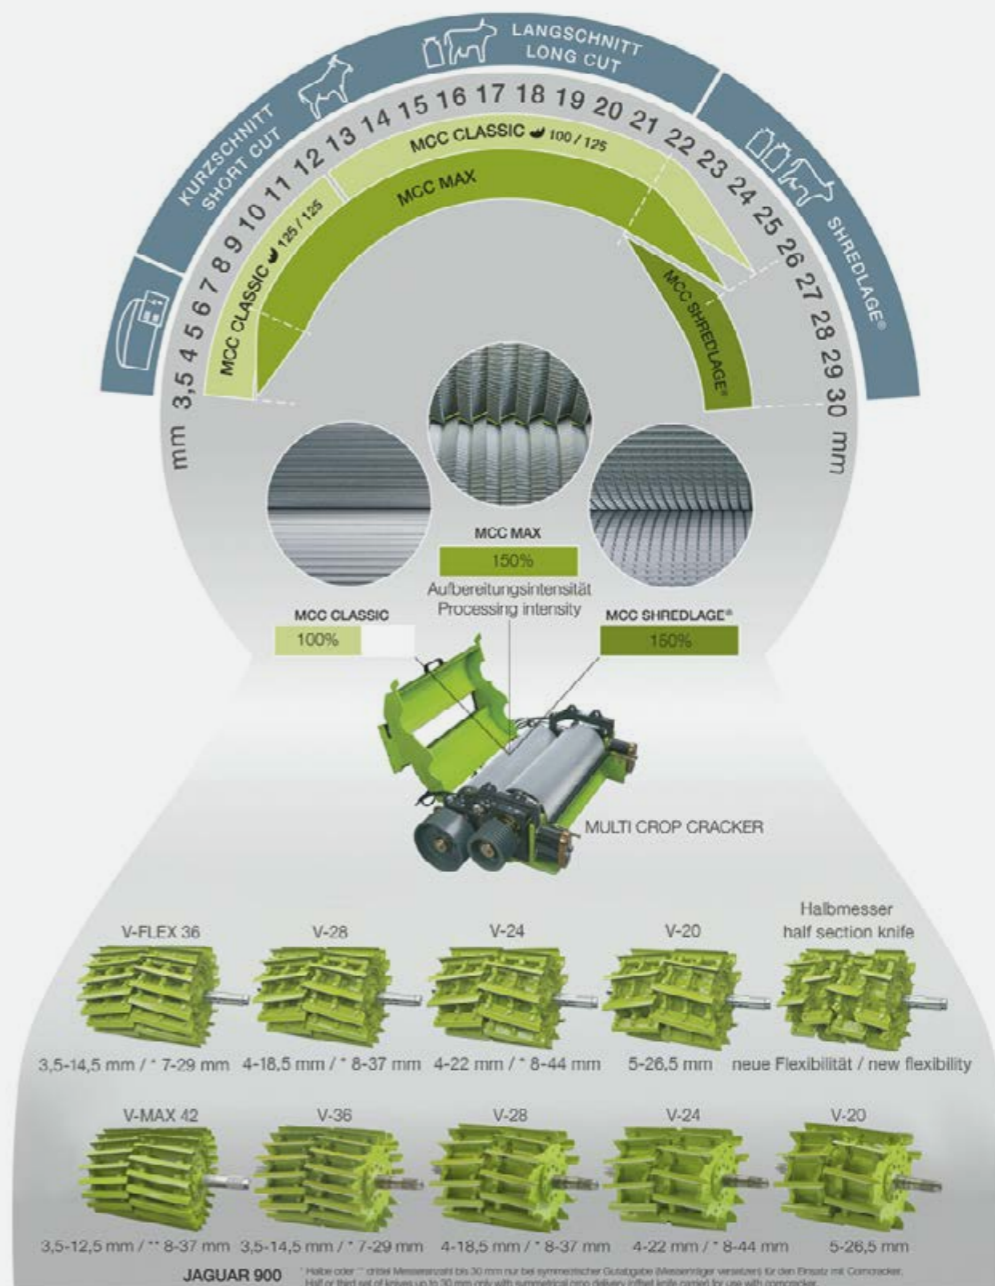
KURZSCHNITT
SHORT CUT

LANGSCHNITT
LONG CUT

SHREDLAGE®

mm 3,5 4 5 6 7 8 9 10 11 12 13 14 15 16 17 18 19 20 21 22 23 24 25 26 27 28 29 30 mm

MCC CLASSIC 125 / 125

MCC CLASSIC 100 / 125

MCC MAX

MCC SHREDLAGE®

MCC MAX
150%

Aufbereitungsintensität
Processing intensity

MCC CLASSIC
100%

MCC SHREDLAGE®
150%

MULTI CROP CRACKER

V-FLEX 36
3,5-14,5 mm / * 7-29 mm

V-28
4-18,5 mm / * 8-37 mm

V-24
4-22 mm / * 8-44 mm

V-20
5-26,5 mm

Halbmesser
half section knife
neue Flexibilität / new flexibility

V-MAX 42
3,5-12,5 mm / ** 8-37 mm

V-36
3,5-14,5 mm / * 7-29 mm

V-28
4-18,5 mm / * 8-37 mm

V-24
4-22 mm / * 8-44 mm

V-20
5-26,5 mm

JAGUAR 900

* Halbe oder ** dritel Messeranzahl bis 30 mm nur bei symmetrischer Gutabgabe (Messerträger versetzen) für den Einsatz mit Corncracker.
Half or third set of knives up to 30 mm only with symmetrical crop delivery (offset knife carrier) for use with corncracker.